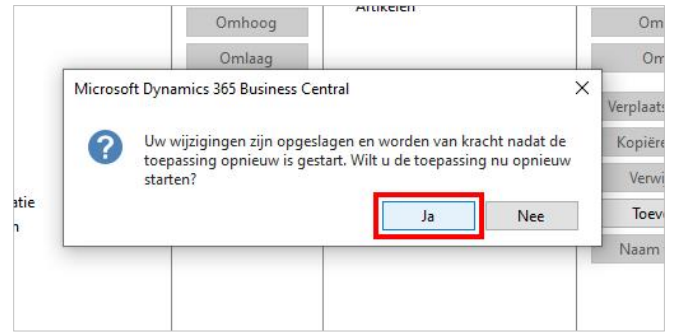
Omhoog
Omlaag
Artikelen
Om
Om
Microsoft Dynamics 365 Business Central
×
Uw wijzigingen zijn opgeslagen en worden van kracht nadat de toepassing opnieuw is gestart. Wilt u de toepassing nu opnieuw starten?
Ja
Nee
Verplaats
Kopiëre
Verwi
Toev
Naam
atie
n